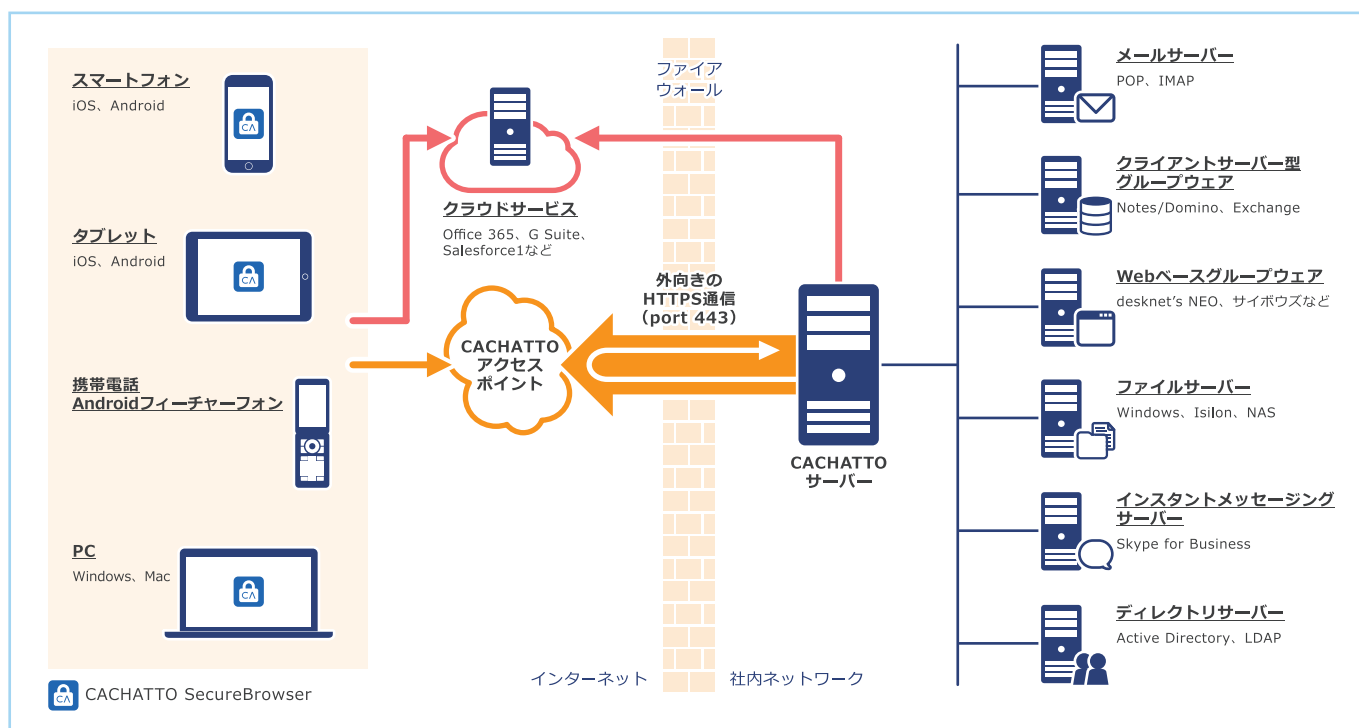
スマートフォン
iOS、Android

CA

タブレット
iOS、Android

CA

携帯電話
Androidフィーチャーフォン

PC
Windows、Mac

CA

CACHATTO SecureBrowser

ファイア
ウォール

クラウドサービス
Office 365、G Suite、Salesforce1など

外向きの
HTTPS通信
(port 443)

CACHATTO
アクセス
ポイント

CACHATTO
サーバー

インターネット

社内ネットワーク

メールサーバー
POP、IMAP

クライアントサーバー型
グループウェア
Notes/Domino、Exchange

Webベースグループウェア
desknet's NEO、サイボウズなど

ファイルサーバー
Windows、Isilon、NAS

インスタントメッセージング
サーバー
Skype for Business

ディレクトリサーバー
Active Directory、LDAP